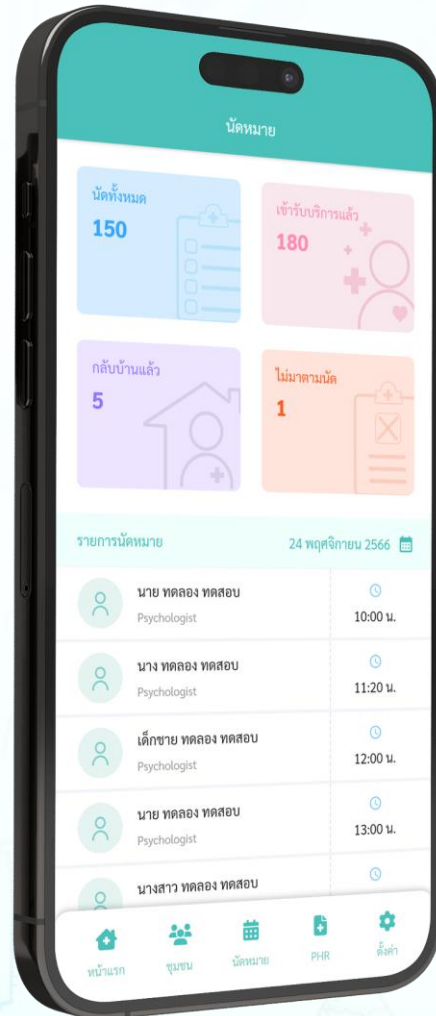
นัดหมาย

นัดทั้งหมด
150

เข้ารับบริการแล้ว
180

กลับบ้านแล้ว
5

ไม่มาตามนัด
1

รายการนัดหมาย
24 พฤศจิกายน 2566

นาย ทดลอง ทดสอบ
Psychologist
10:00 น.

นาง ทดลอง ทดสอบ
Psychologist
11:20 น.

เด็กชาย ทดลอง ทดสอบ
Psychologist
12:00 น.

นาย ทดลอง ทดสอบ
Psychologist
13:00 น.

นางสาว ทดลอง ทดสอบ

หน้าแรก
ชุมชน
นัดหมาย
PHR
ตั้งค่า